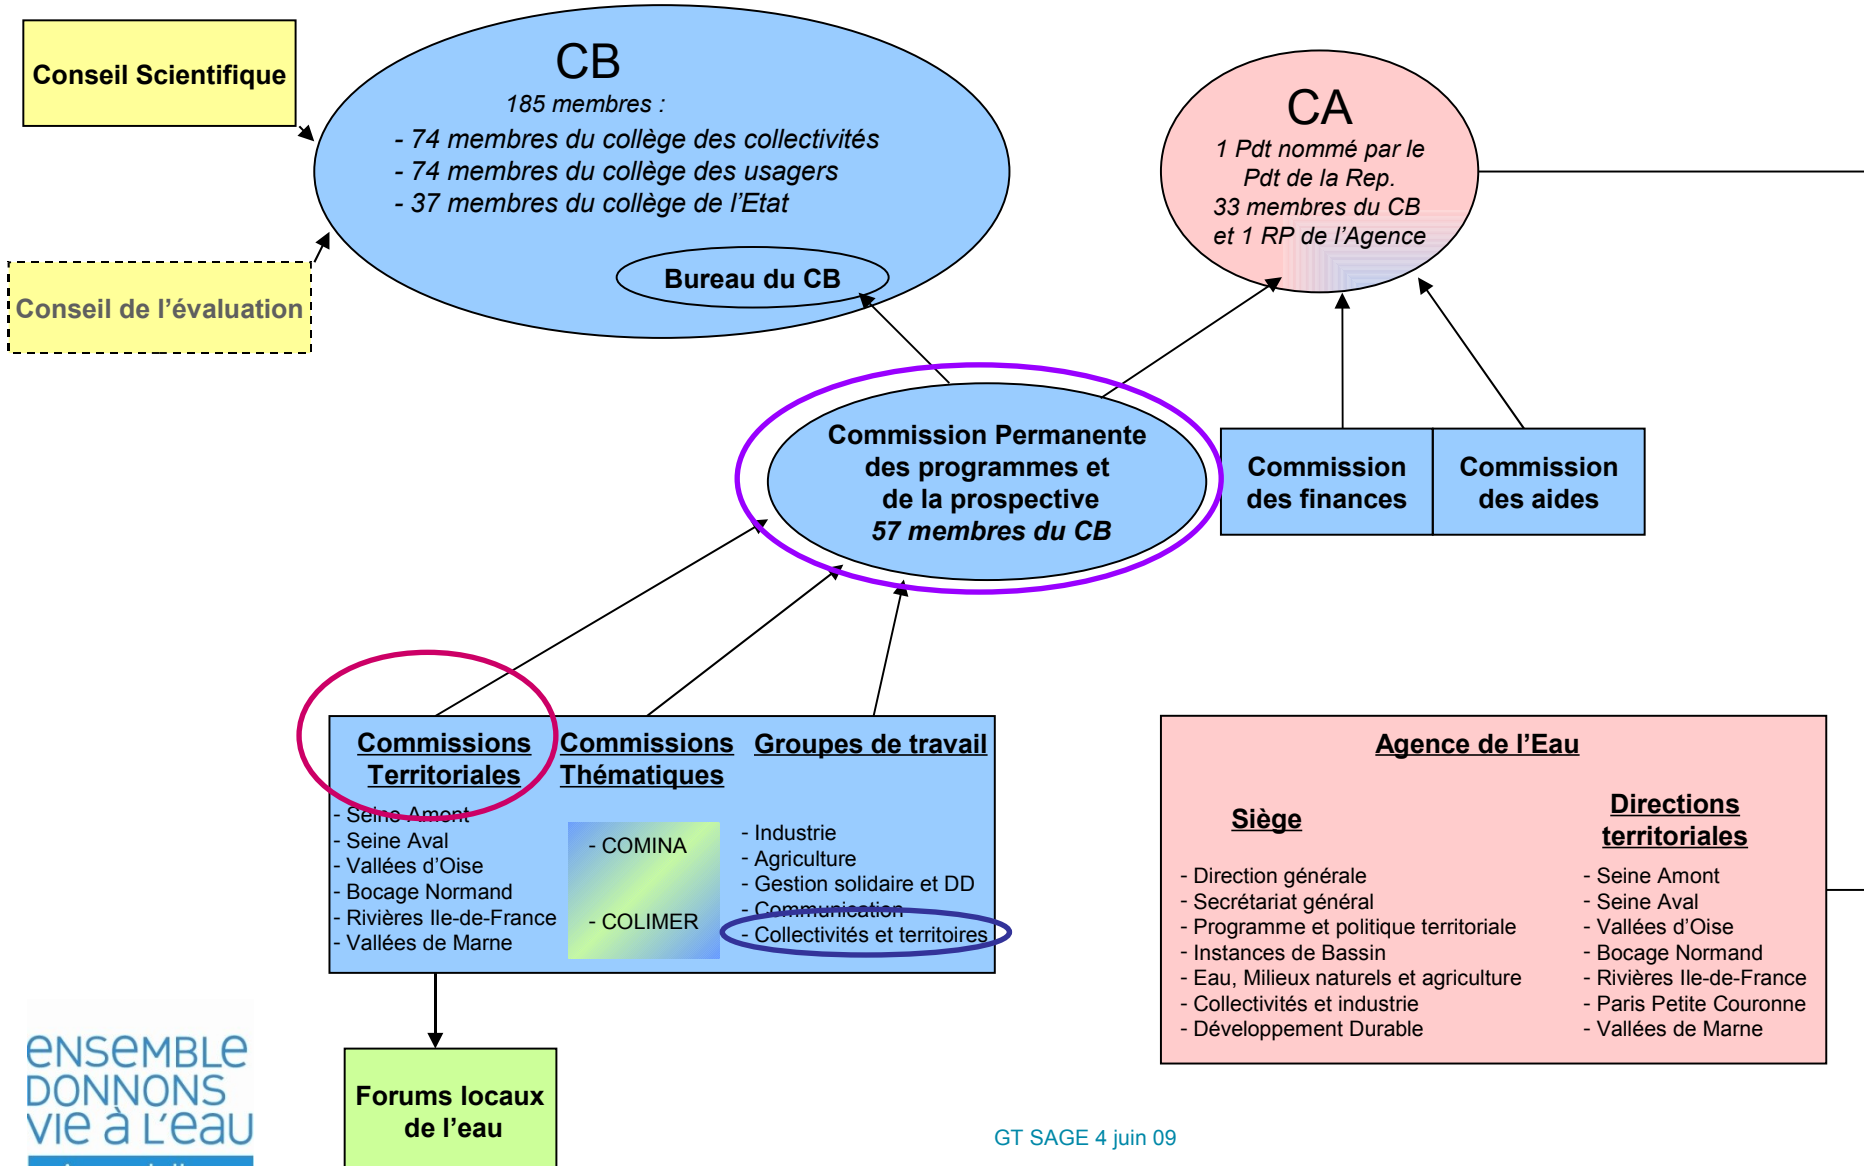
Conseil Scientifique

Conseil de l'évaluation

CB
185 membres :
- 74 membres du collège des collectivités
- 74 membres du collège des usagers
- 37 membres du collège de l'Etat

Bureau du CB

CA
1 Pdt nommé par le Pdt de la Rep.
33 membres du CB et 1 RP de l'Agence

Commission Permanente des programmes et de la prospective
57 membres du CB

Commission des finances

Commission des aides

Commissions Territoriales
- Seine Amont
- Seine Aval
- Vallées d'Oise
- Bocage Normand
- Rivières Ile-de-France
- Vallées de Marne

Commissions Thématiques
- COMINA
- COLIMER

Groupes de travail
- Industrie
- Agriculture
- Gestion solidaire et DD
- Communication
- Collectivités et territoires

Agence de l'Eau

Siège
- Direction générale
- Secrétariat général
- Programme et politique territoriale
- Instances de Bassin
- Eau, Milieux naturels et agriculture
- Collectivités et industrie
- Développement Durable

Directions territoriales
- Seine Amont
- Seine Aval
- Vallées d'Oise
- Bocage Normand
- Rivières Ile-de-France
- Paris Petite Couronne
- Vallées de Marne

Forums locaux de l'eau

ensemble donnons vie à l'eau

GT SAGE 4 juin 09